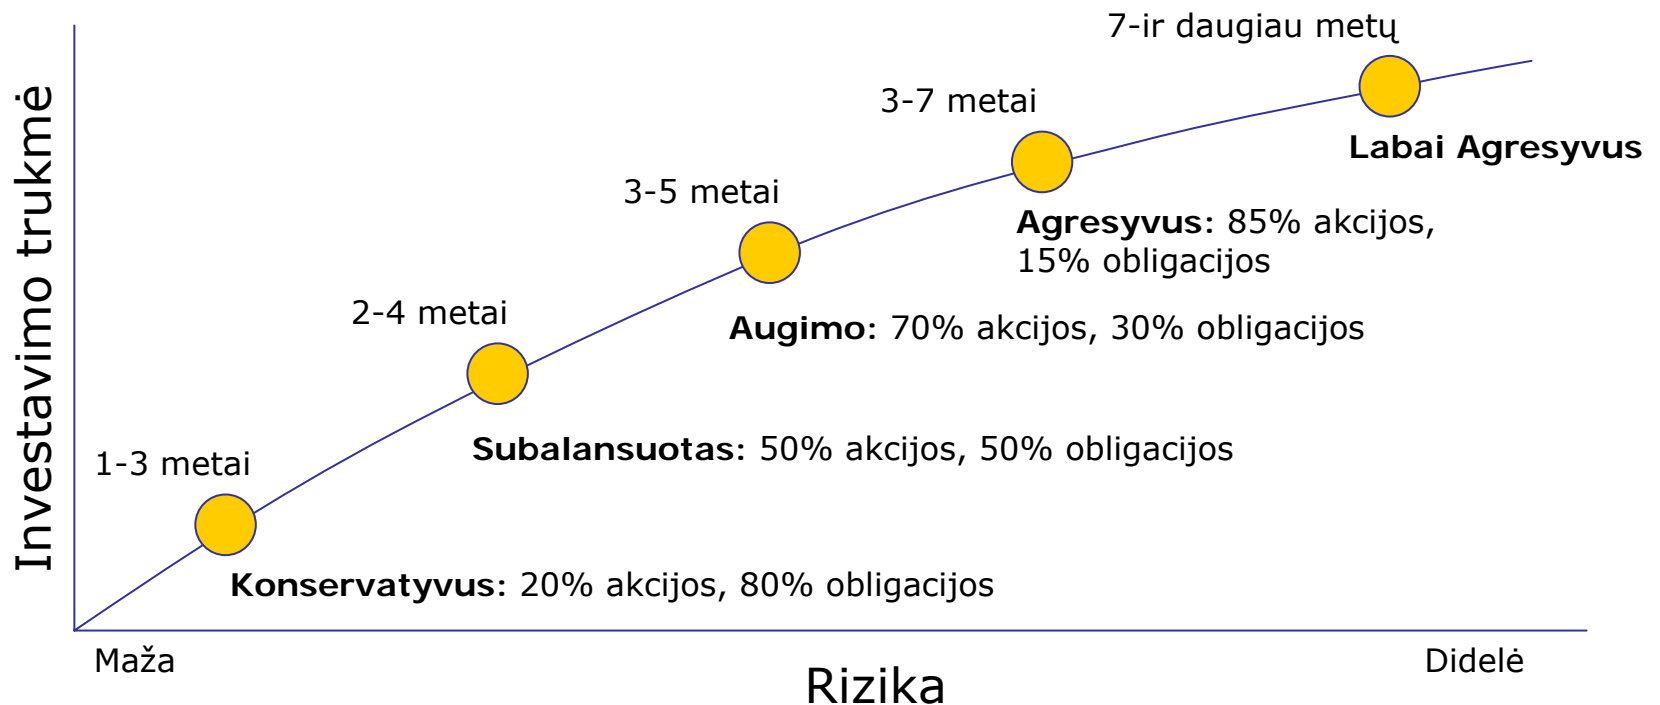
Investavimo trukmė

7-ir daugiau metų

3-7 metai

Labai Agresyvus

3-5 metai

Agresyvus: 85% akcijos, 15% obligacijos

2-4 metai

Augimo: 70% akcijos, 30% obligacijos

Subalansuotas: 50% akcijos, 50% obligacijos

1-3 metai

Konservatyvus: 20% akcijos, 80% obligacijos

Maža

Rizika

Didelė